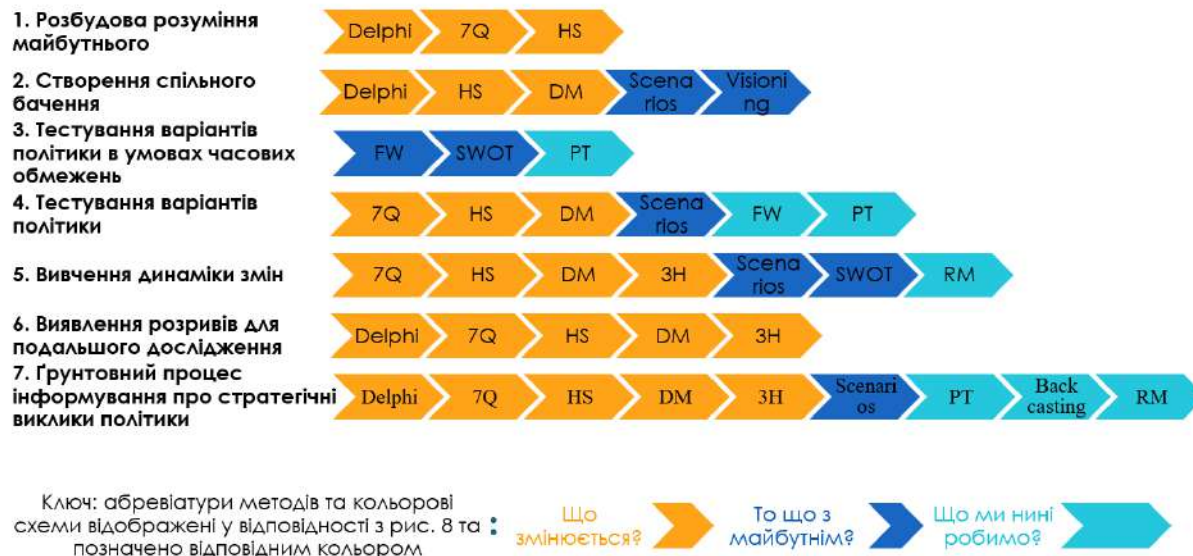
1. Розбудова розуміння майбутнього
Delphi | 7Q | HS

2. Створення спільного бачення
Delphi | HS | DM | Scenarios | Visioning

3. Тестування варіантів політики в умовах часових обмежень
FW | SWOT | PT

4. Тестування варіантів політики
7Q | HS | DM | Scenarios | FW | PT

5. Вивчення динаміки змін
7Q | HS | DM | 3H | Scenarios | SWOT | RM

6. Виявлення розривів для подальшого дослідження
Delphi | 7Q | HS | DM | 3H

7. Ґрунтовний процес інформування про стратегічні виклики політики
Delphi | 7Q | HS | DM | 3H | Scenarios | PT | Backcasting | RM

Ключ: абревіатури методів та кольорові схеми відображені у відповідності з рис. 8 та позначено відповідним кольором :
Що змінюється? | То що з майбутнім? | Що ми нині робимо?